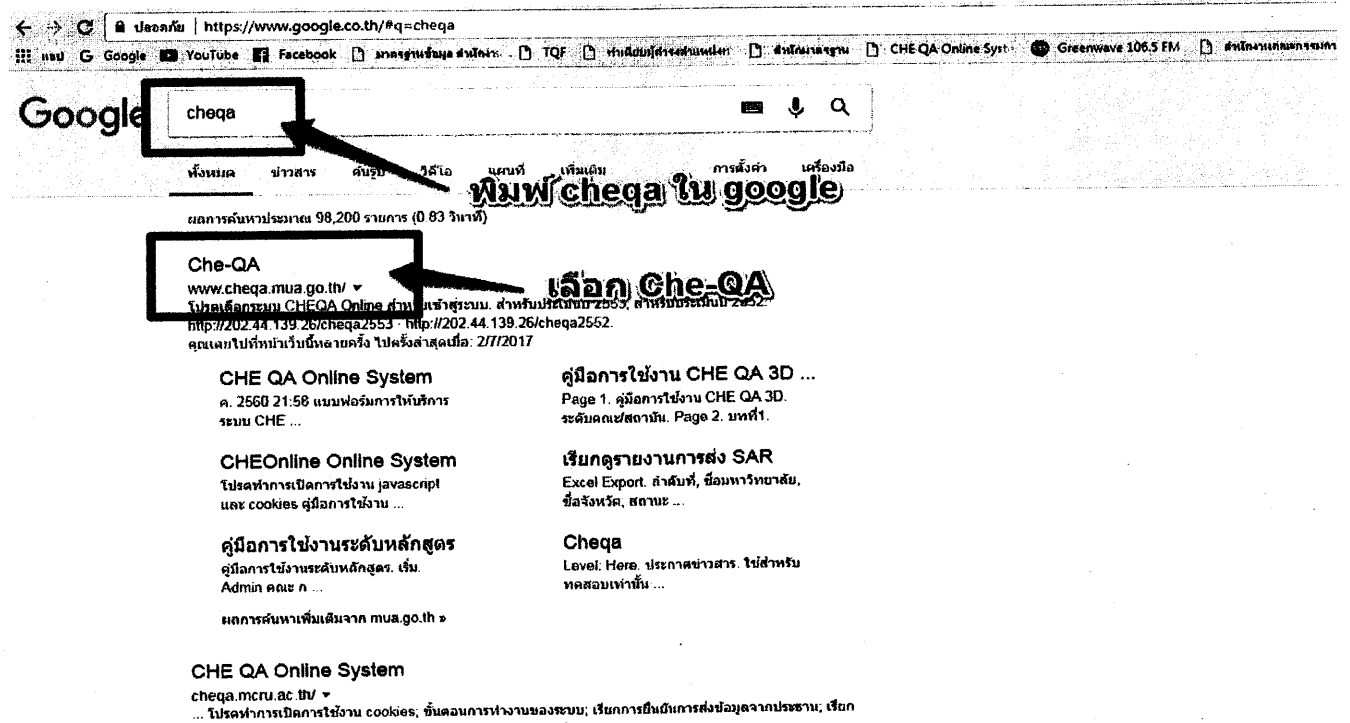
ปลอดภัย | https://www.google.co.th/#q=cheqa

แอป Google YouTube Facebook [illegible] TQF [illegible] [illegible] CHE QA Online Syst Greenwave 106.5 FM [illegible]

Google

cheqa

ทั้งหมด ข่าวสาร ค้นรูป วิดีโอ แผนที่ เพิ่มเติม การตั้งค่า เครื่องมือ

พิมพ์ cheqa ใน google

ผลการค้นหาประมาณ 98,200 รายการ (0.83 วินาที)

Che-QA

www.cheqa.mua.go.th/ ▾

เลือก Che-QA

โปรดเลือกระบบ CHEQA Online สำหรับเข้าสู่ระบบ. สำหรับปีประเมิน 2553, สำหรับปีประเมิน 2552. http://202.44.139.26/cheqa2553 · http://202.44.139.26/cheqa2552.

คุณเคยไปที่หน้าเว็บนี้หลายครั้ง ไปครั้งล่าสุดเมื่อ: 2/7/2017

CHE QA Online System
ค. 2560 21:58 แบบฟอร์มการให้บริการระบบ CHE ...

คู่มือการใช้งาน CHE QA 3D ...
Page 1. คู่มือการใช้งาน CHE QA 3D. ระดับคณะ/สถาบัน. Page 2. บทที่1.

CHEOnline Online System
โปรดทำการเปิดการใช้งาน javascript และ cookies คู่มือการใช้งาน ...

เรียกดูรายงานการส่ง SAR
Excel Export. ลำดับที่, ชื่อมหาวิทยาลัย, ชื่อจังหวัด, สถานะ ...

คู่มือการใช้งานระดับหลักสูตร
คู่มือการใช้งานระดับหลักสูตร. เริ่ม. Admin คณะ ก ...

Cheqa
Level: Here. ประกาศข่าวสาร. ใช้สำหรับทดสอบเท่านั้น ...

ผลการค้นหาเพิ่มเติมจาก mua.go.th »

CHE QA Online System
cheqa.mcru.ac.th/ ▾
... โปรดทำการเปิดการใช้งาน cookies; ขั้นตอนการทำงานของระบบ; เรียกการยืนยันการส่งข้อมูลจากประชาชน; เรียก